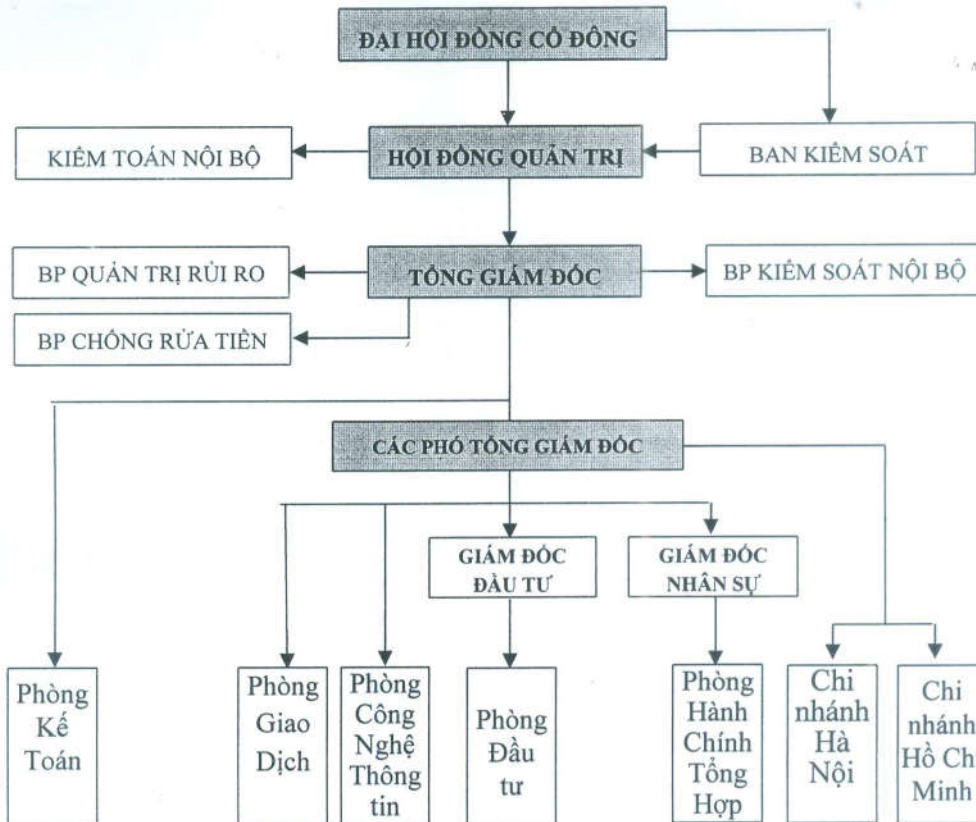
ĐẠI HỘI ĐỒNG CỔ ĐÔNG

KIỂM TOÁN NỘI BỘ

HỘI ĐỒNG QUẢN TRỊ

BAN KIỂM SOÁT

BP QUẢN TRỊ RỦI RO

TỔNG GIÁM ĐỐC

BP KIỂM SOÁT NỘI BỘ

BP CHỐNG RỬA TIỀN

CÁC PHÓ TỔNG GIÁM ĐỐC

GIÁM ĐỐC ĐẦU TƯ

GIÁM ĐỐC NHÂN SỰ

Phòng Kế Toán

Phòng Giao Dịch

Phòng Công Nghệ Thông tin

Phòng Đầu tư

Phòng Hành Chính Tổng Hợp

Chi nhánh Hà Nội

Chi nhánh Hồ Ch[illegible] Minh